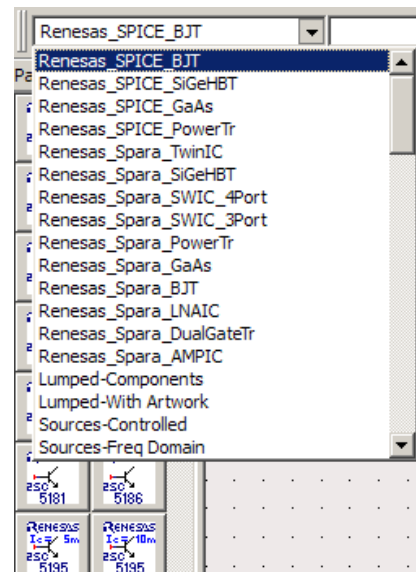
Renesas_SPICE_BJT

Pa

Renesas_SPICE_BJT
Renesas_SPICE_SiGeHBT
Renesas_SPICE_GaAs
Renesas_SPICE_PowerTr
Renesas_Spara_TwinIC
Renesas_Spara_SiGeHBT
Renesas_Spara_SWIC_4Port
Renesas_Spara_SWIC_3Port
Renesas_Spara_PowerTr
Renesas_Spara_GaAs
Renesas_Spara_BJT
Renesas_Spara_LNAIC
Renesas_Spara_DualGateTr
Renesas_Spara_AMPIC
Lumped-Components
Lumped-With Artwork
Sources-Controlled
Sources-Freq Domain

2SC 5181
2SC 5186
RENESAS Ic=5m 2SC 5195
RENESAS Ic=10m 2SC 5195